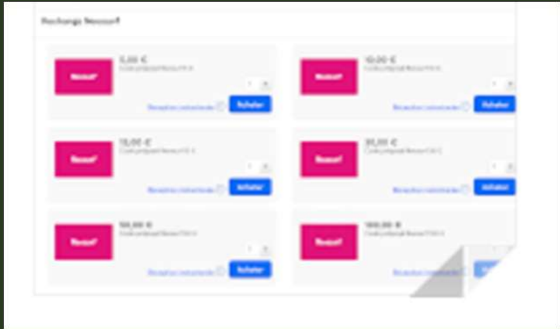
Recharge Neosurf

Neosurf

5,00 €

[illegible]

1

Réception instantanée

Acheter

Neosurf

10,00 €

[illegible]

1

Réception instantanée

Acheter

Neosurf

15,00 €

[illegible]

1

Réception instantanée

Acheter

Neosurf

30,00 €

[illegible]

1

Réception instantanée

Acheter

Neosurf

50,00 €

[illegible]

1

Réception instantanée

Acheter

Neosurf

100,00 €

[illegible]

Réception instantanée

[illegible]